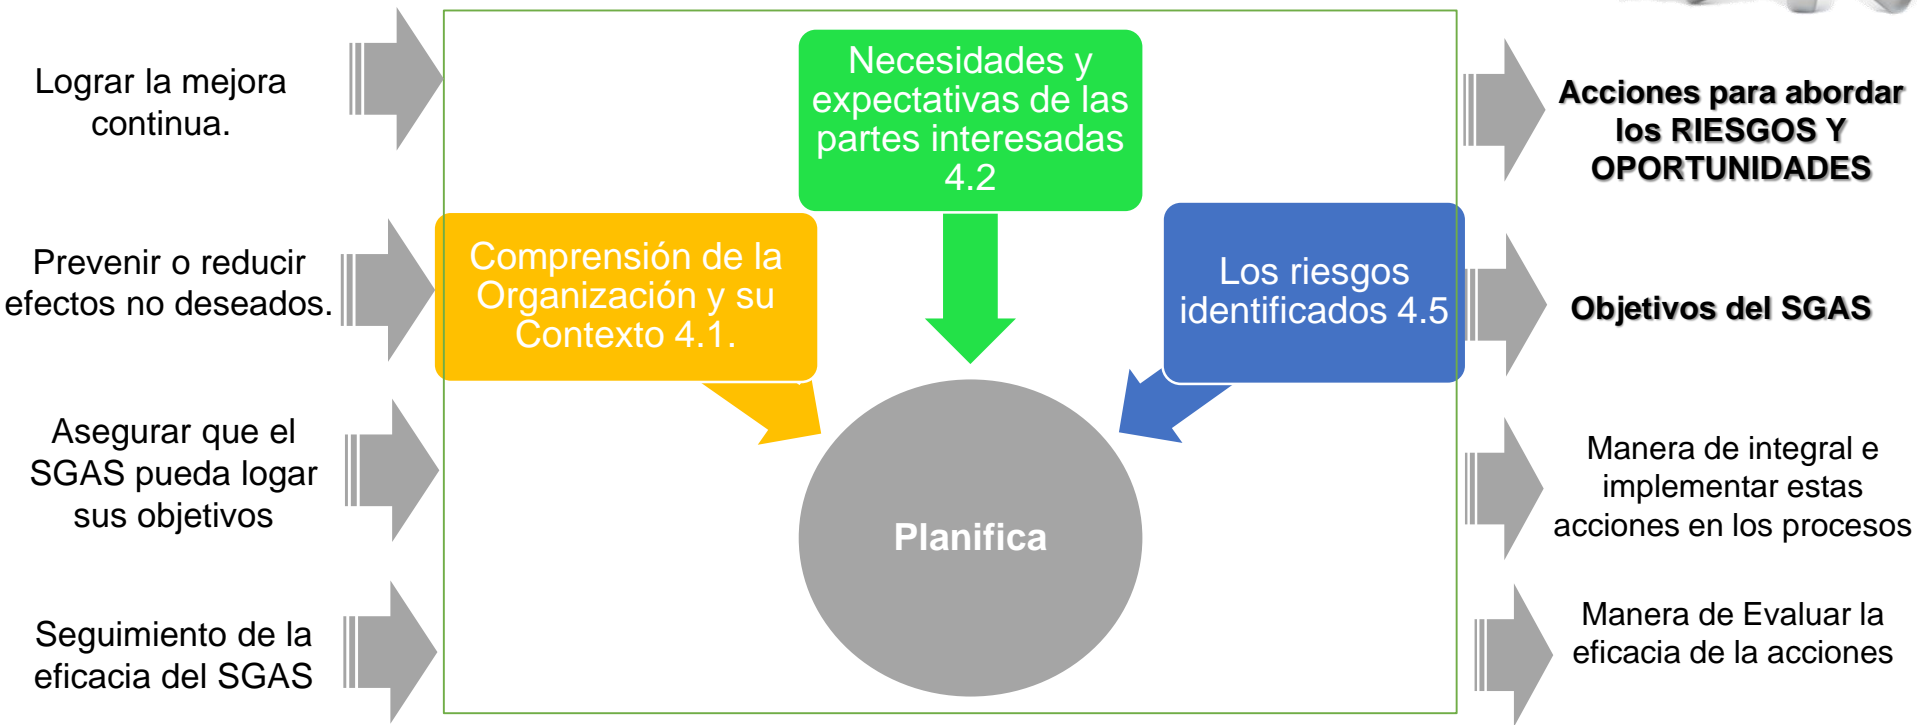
Lograr la mejora continua.

Prevenir o reducir efectos no deseados.

Asegurar que el SGAS pueda logar sus objetivos

Seguimiento de la eficacia del SGAS

Necesidades y expectativas de las partes interesadas 4.2

Comprensión de la Organización y su Contexto 4.1.

Los riesgos identificados 4.5

Planifica

Acciones para abordar los RIESGOS Y OPORTUNIDADES

Objetivos del SGAS

Manera de integral e implementar estas acciones en los procesos

Manera de Evaluar la eficacia de la acciones